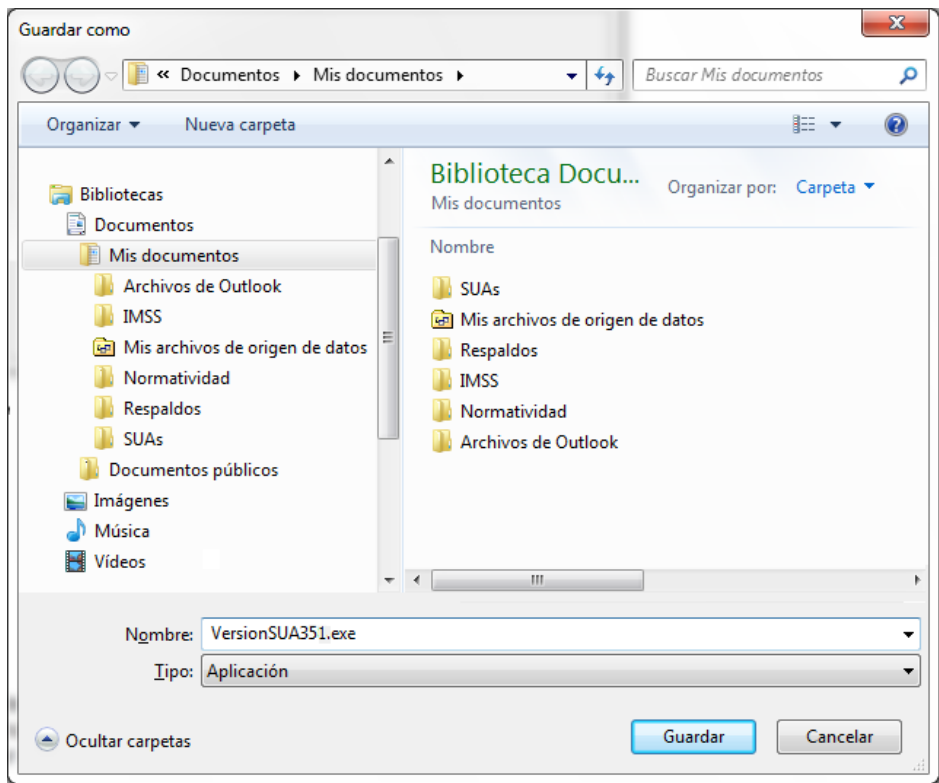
Guardar como

« Documentos ▸ Mis documentos ▸

Buscar Mis documentos

Organizar ▾ Nueva carpeta

Bibliotecas
Documentos
Mis documentos
Archivos de Outlook
IMSS
Mis archivos de origen de datos
Normatividad
Respaldos
SUAs
Documentos públicos
Imágenes
Música
Vídeos

Biblioteca Docu...
Mis documentos
Organizar por: Carpeta ▾

Nombre
SUAs
Mis archivos de origen de datos
Respaldos
IMSS
Normatividad
Archivos de Outlook

Nombre: VersionSUA351.exe
Tipo: Aplicación

Ocultar carpetas
Guardar
Cancelar